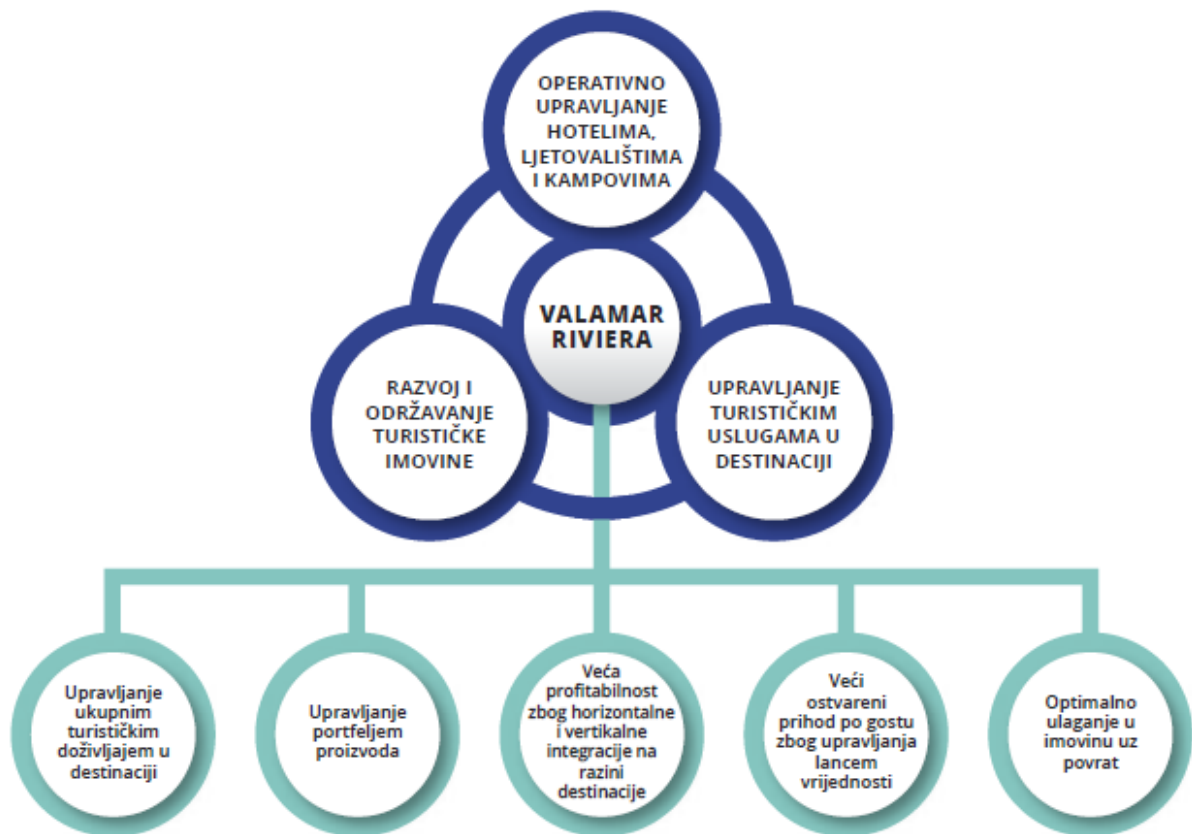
OPERATIVNO UPRAVLJANJE HOTELIMA, LJETOVALIŠTIMA I KAMPOVIMA

VALAMAR RIVIERA

RAZVOJ I ODRŽAVANJE TURISTIČKE IMOVINE

UPRAVLJANJE TURISTIČKIM USLUGAMA U DESTINACIJI

Upravljanje ukupnim turističkim doživljajem u destinaciji

Upravljanje portfeljem proizvoda

Veća profitabilnost zbog horizontalne i vertikalne integracije na razini destinacije

Veći ostvareni prihod po gostu zbog upravljanja lancem vrijednosti

Optimalno ulaganje u imovinu uz povrat